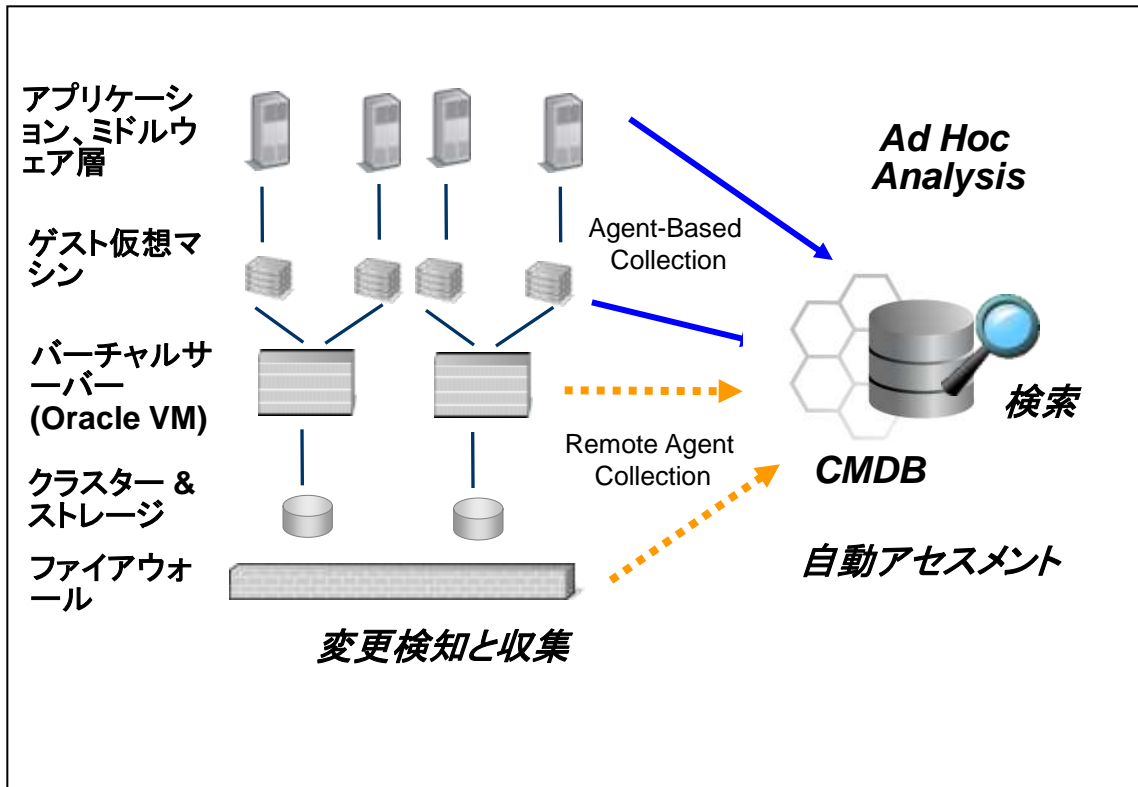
アプリケーション、ミドルウェア層

ゲスト仮想マシン

バーチャルサーバー (Oracle VM)

クラスター & ストレージ

ファイアウォール

Ad Hoc Analysis

Agent-Based Collection

検索

Remote Agent Collection

CMDB

自動アセスメント

変更検知と収集